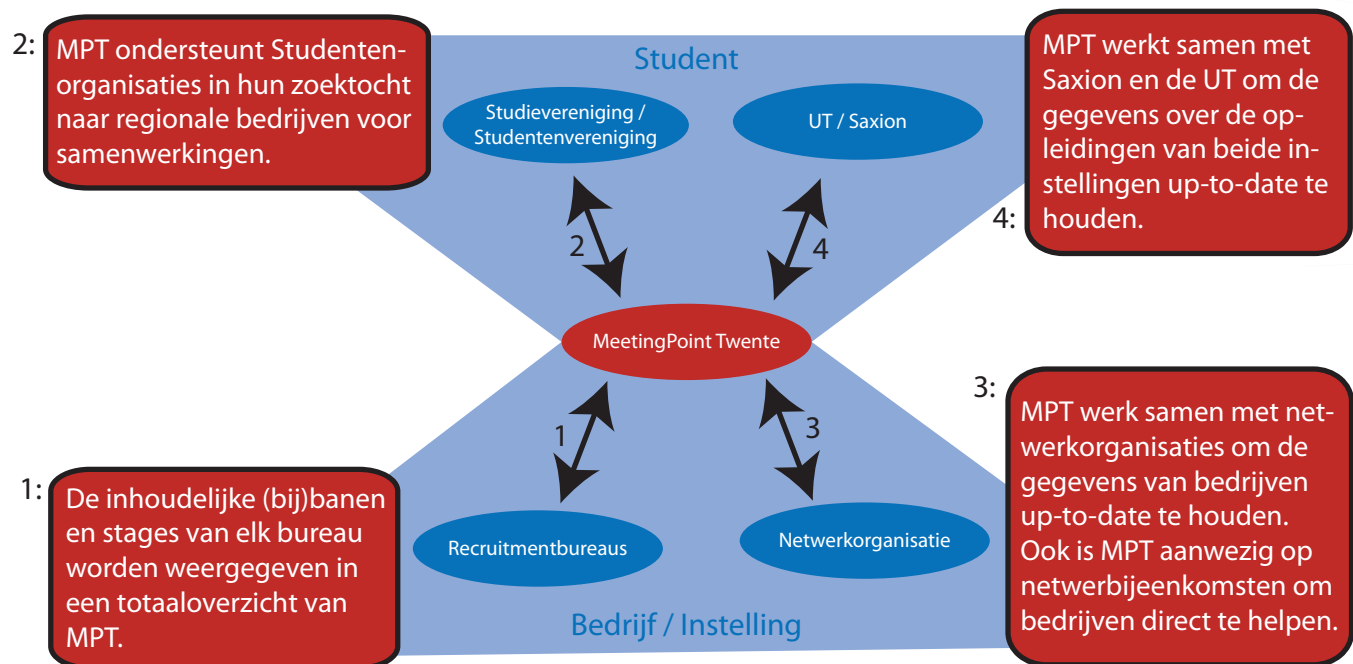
2: MPT ondersteunt Studentenorganisaties in hun zoektocht naar regionale bedrijven voor samenwerkingen.

Student

Studievereniging / Studentenvereniging

UT / Saxion

MPT werkt samen met Saxion en de UT om de gegevens over de opleidingen van beide instellingen up-to-date te houden.

4:

2

4

MeetingPoint Twente

3:

MPT werk samen met netwerkorganisaties om de gegevens van bedrijven up-to-date te houden. Ook is MPT aanwezig op netwerbijeenkomsten om bedrijven direct te helpen.

1

3

1: De inhoudelijke (bij)banen en stages van elk bureau worden weergegeven in een totaaloverzicht van MPT.

Recruitmentbureaus

Netwerkorganisatie

Bedrijf / Instelling